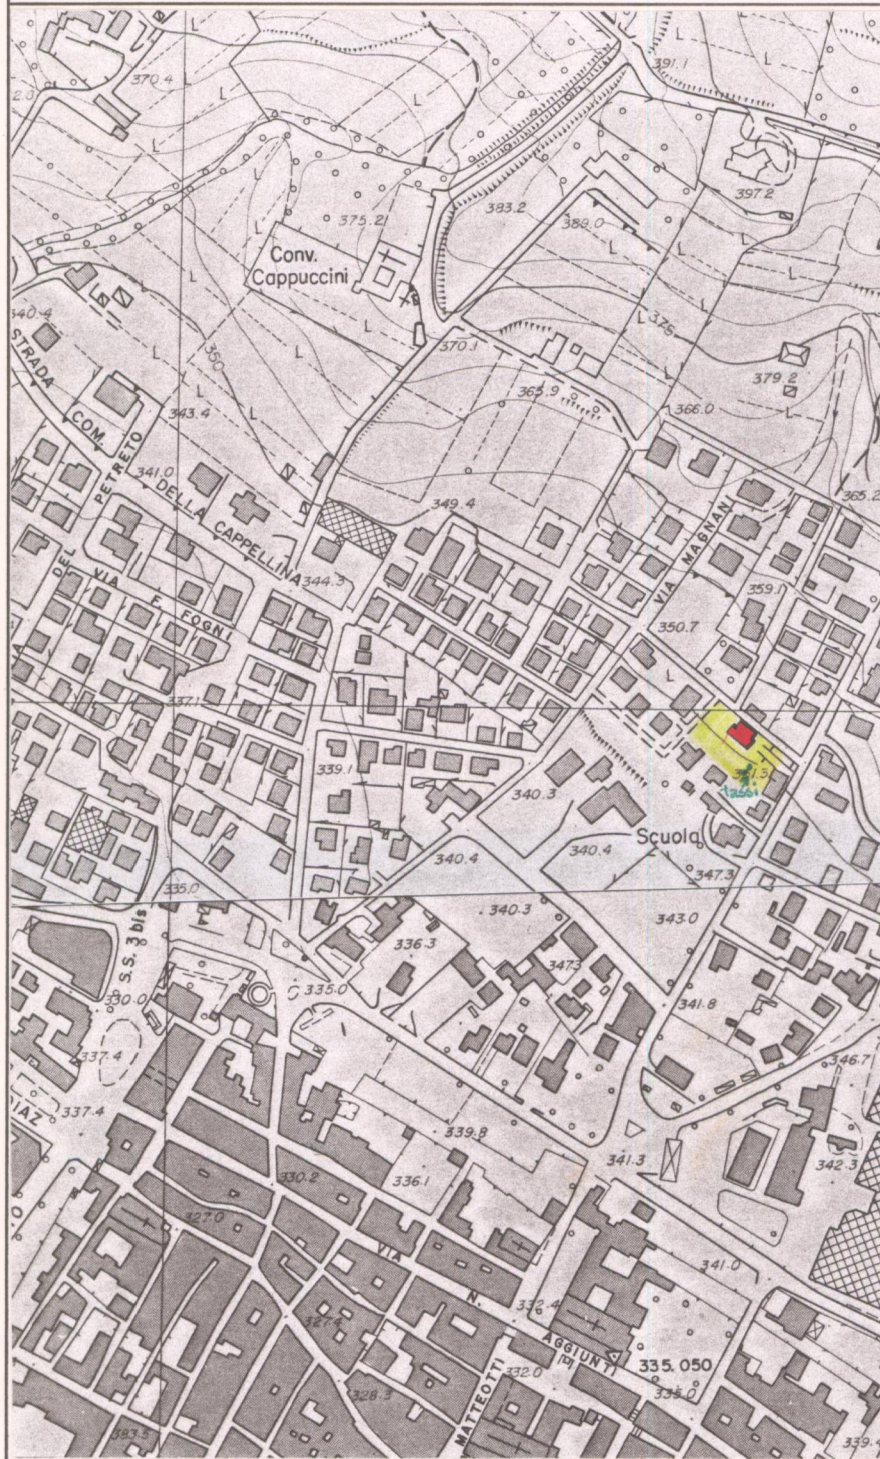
370.4
391.1
397.2
375.2
383.2
389.0
Conv.
Cappuccini
340.4
STRADA
COM.
350
L 375
370.1
379.2
343.4
365.9
366.0
341.0
DEL PETRETO
DELLA CAPPELLINA
349.4
365.2
VIA F. FOGNI
344.3
VIA MAGNANI
359.1
350.7
337.1
339.1
341.5
tassi
340.3
Scuola
340.4
340.4
347.3
335.0
340.3
343.0
S.S. 3 bis
336.3
347.3
330.0
335.0
341.8
337.4
346.7
DIAZ
337.4
339.8
341.3
342.3
330.2
336.1
327.0
VIA N.
341.0
327.4
332.4
AGGIUNTI
335.050
332.0
335.0
MATTEOTTI
328.3
393.5
339.